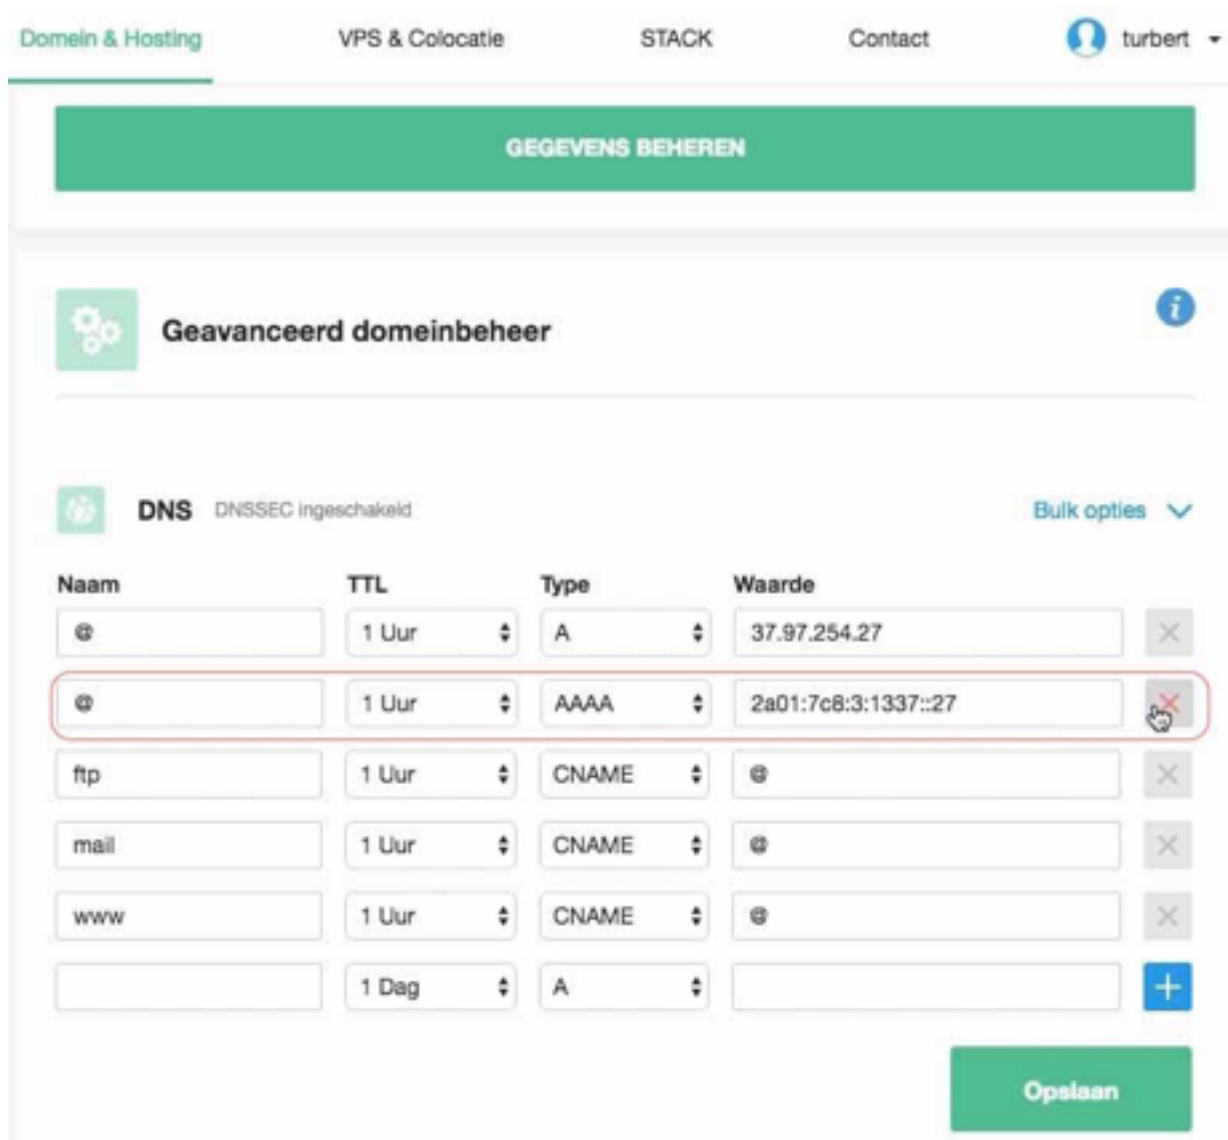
Domein & Hosting VPS & Colocatie STACK Contact turbert

GEGEVENS BEHEREN

Geavanceerd domeinbeheer

DNS DNSSEC ingeschakeld

Bulk opties

| Naam | TTL | Type | Waarde |
|---|---|---|---|
| @ | 1 Uur | A | 37.97.254.27 |
| @ | 1 Uur | AAAA | 2a01:7c8:3:1337::27 |
| ftp | 1 Uur | CNAME | @ |
| mail | 1 Uur | CNAME | @ |
| www | 1 Uur | CNAME | @ |
| | 1 Dag | A | |

Opslaan